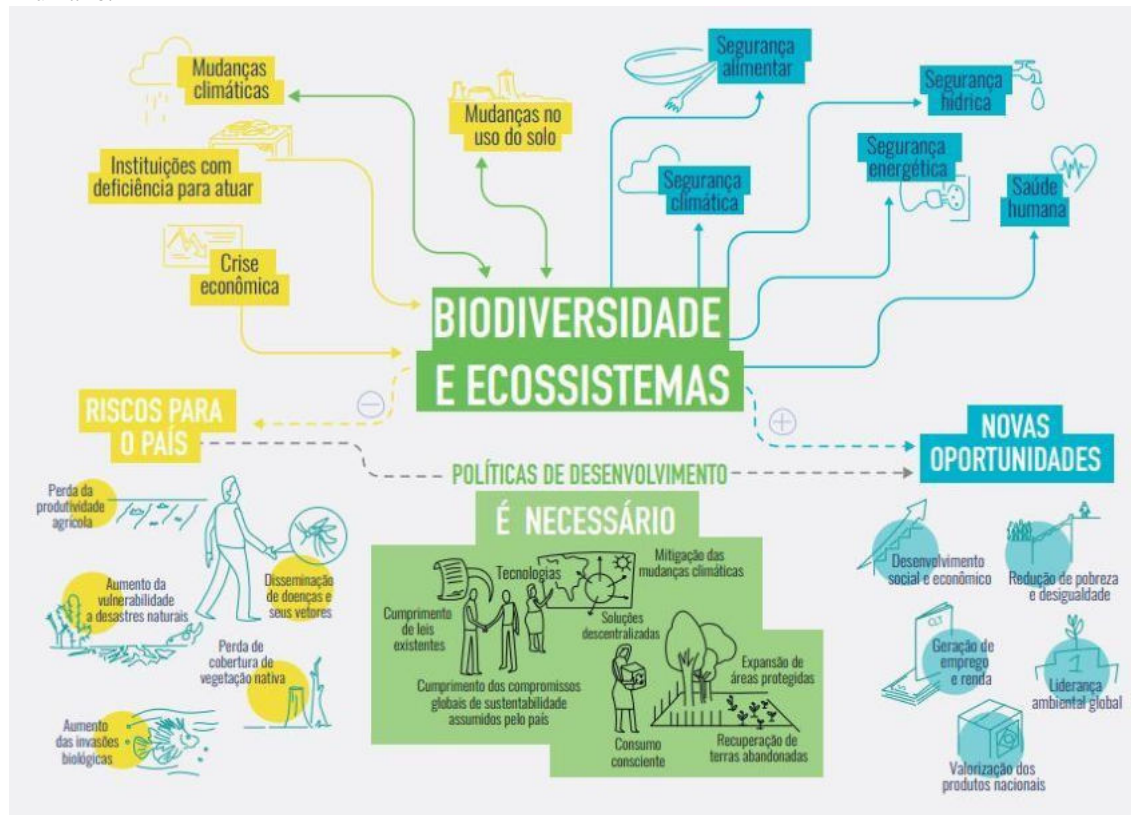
Mudanças climáticas

Instituições com deficiência para atuar

Crise econômica

Mudanças no uso do solo

Segurança alimentar

Segurança climática

Segurança hídrica

Segurança energética

Saúde humana

BIODIVERSIDADE E ECOSSISTEMAS

RISCOS PARA O PAÍS

NOVAS OPORTUNIDADES

POLÍTICAS DE DESENVOLVIMENTO

É NECESSÁRIO

Perda da produtividade agrícola

Aumento da vulnerabilidade a desastres naturais

Disseminação de doenças e seus vetores

Perda de cobertura de vegetação nativa

Aumento das invasões biológicas

Tecnologias

Mitigação das mudanças climáticas

Cumprimento de leis existentes

Soluções descentralizadas

Cumprimento dos compromissos globais de sustentabilidade assumidos pelo país

Expansão de áreas protegidas

Consumo consciente

Recuperação de terras abandonadas

Desenvolvimento social e econômico

Redução de pobreza e desigualdade

Geração de emprego e renda

Liderança ambiental global

Valorização dos produtos nacionais